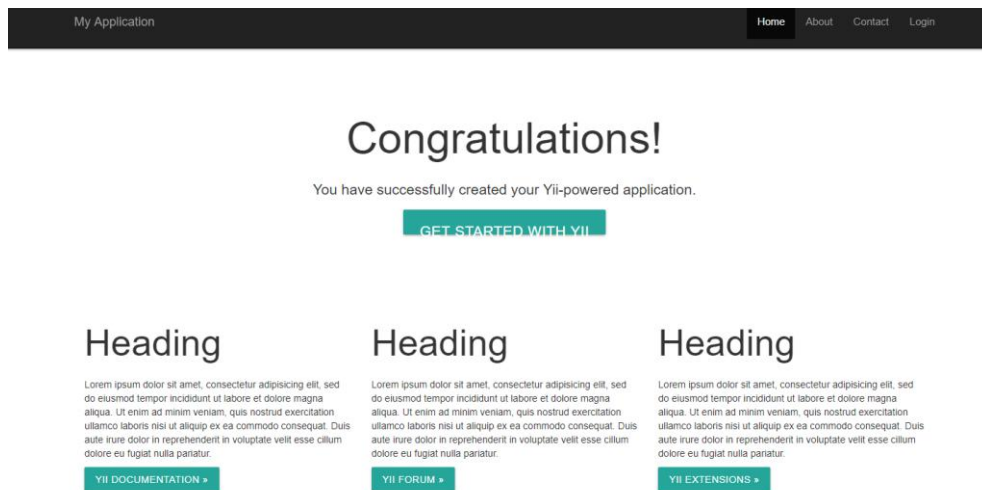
My Application

Home About Contact Login

Congratulations!

You have successfully created your Yii-powered application.

GET STARTED WITH YII

Heading

Lorem ipsum dolor sit amet, consectetur adipisicing elit, sed do eiusmod tempor incididunt ut labore et dolore magna aliqua. Ut enim ad minim veniam, quis nostrud exercitation ullamco laboris nisi ut aliquip ex ea commodo consequat. Duis aute irure dolor in reprehenderit in voluptate velit esse cillum dolore eu fugiat nulla pariatur.

YII DOCUMENTATION »

Heading

Lorem ipsum dolor sit amet, consectetur adipisicing elit, sed do eiusmod tempor incididunt ut labore et dolore magna aliqua. Ut enim ad minim veniam, quis nostrud exercitation ullamco laboris nisi ut aliquip ex ea commodo consequat. Duis aute irure dolor in reprehenderit in voluptate velit esse cillum dolore eu fugiat nulla pariatur.

YII FORUM »

Heading

Lorem ipsum dolor sit amet, consectetur adipisicing elit, sed do eiusmod tempor incididunt ut labore et dolore magna aliqua. Ut enim ad minim veniam, quis nostrud exercitation ullamco laboris nisi ut aliquip ex ea commodo consequat. Duis aute irure dolor in reprehenderit in voluptate velit esse cillum dolore eu fugiat nulla pariatur.

YII EXTENSIONS »